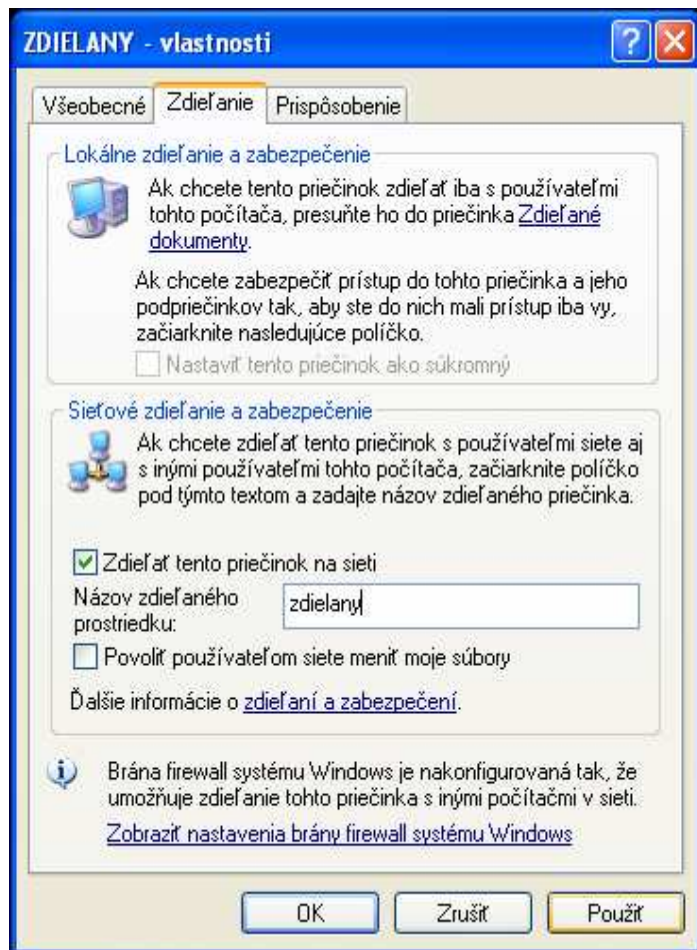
ZDIELANY - vlastnosti

Všeobecné | Zdieľanie | Prispôsobenie

Lokálne zdieľanie a zabezpečenie

Ak chcete tento priečinok zdieľať iba s používateľmi tohto počítača, presuňte ho do priečinka Zdieľané dokumenty.

Ak chcete zabezpečiť prístup do tohto priečinka a jeho podpriečinkov tak, aby ste do nich mali prístup iba vy, začiarknite nasledujúce políčko.

Nastaviť tento priečinok ako súkromný

Sieťové zdieľanie a zabezpečenie

Ak chcete zdieľať tento priečinok s používateľmi siete aj s inými používateľmi tohto počítača, začiarknite políčko pod týmto textom a zadajte názov zdieľaného priečinka.

Zdieľať tento priečinok na sieti

Názov zdieľaného prostriedku: zdielany

Povoliť používateľom siete meniť moje súbory

Ďalšie informácie o zdieľaní a zabezpečení.

Brána firewall systému Windows je nakonfigurovaná tak, že umožňuje zdieľanie tohto priečinka s inými počítačmi v sieti.

Zobraziť nastavenia brány firewall systému Windows

OK | Zrušiť | Použiť